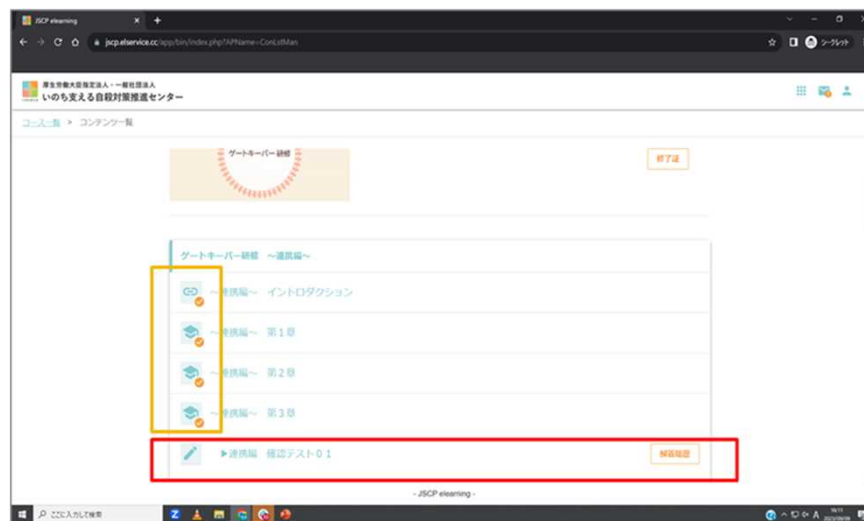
JSCP elearning

jscp.elservice.cc/app/bin/index.php?APName=ConLstMan

シークレット

厚生労働大臣指定法人・一般社団法人
いのち支える自殺対策推進センター

コース一覧 > コンテンツ一覧

ゲートキーパー研修

修了証

ゲートキーパー研修 ～連携編～

～連携編～ イントロダクション

～連携編～ 第１章

～連携編～ 第２章

～連携編～ 第３章

▶連携編 確認テスト０１

解答履歴

- JSCP elearning -

ここに入力して検索